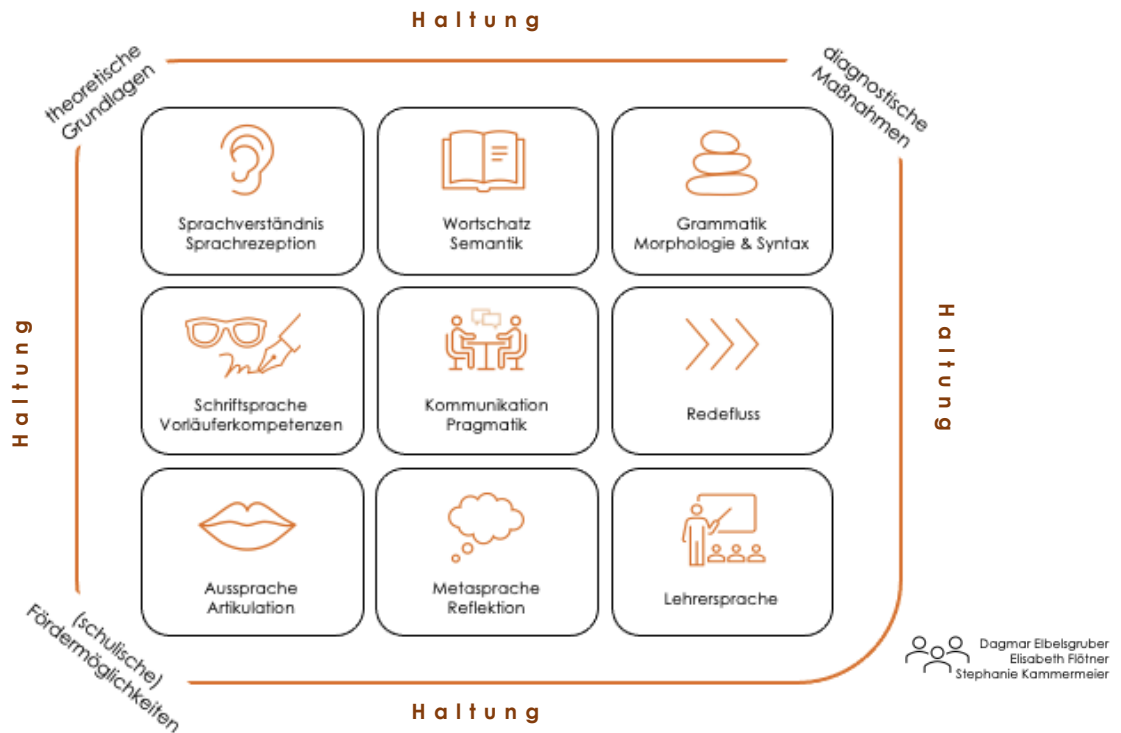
Haltung

theoretische Grundlagen

diagnostische Maßnahmen

Sprachverständnis Sprachrezeption

Wortschatz Semantik

Grammatik Morphologie & Syntax

Haltung

Haltung

Schriftsprache Vorläuferkompetenzen

Kommunikation Pragmatik

Redefluss

Aussprache Artikulation

Metasprache Reflektion

Lehrersprache

(schulische) Fördermöglichkeiten

Dagmar Elbelsgruber
Elisabeth Flötner
Stephanie Kammermeier

Haltung